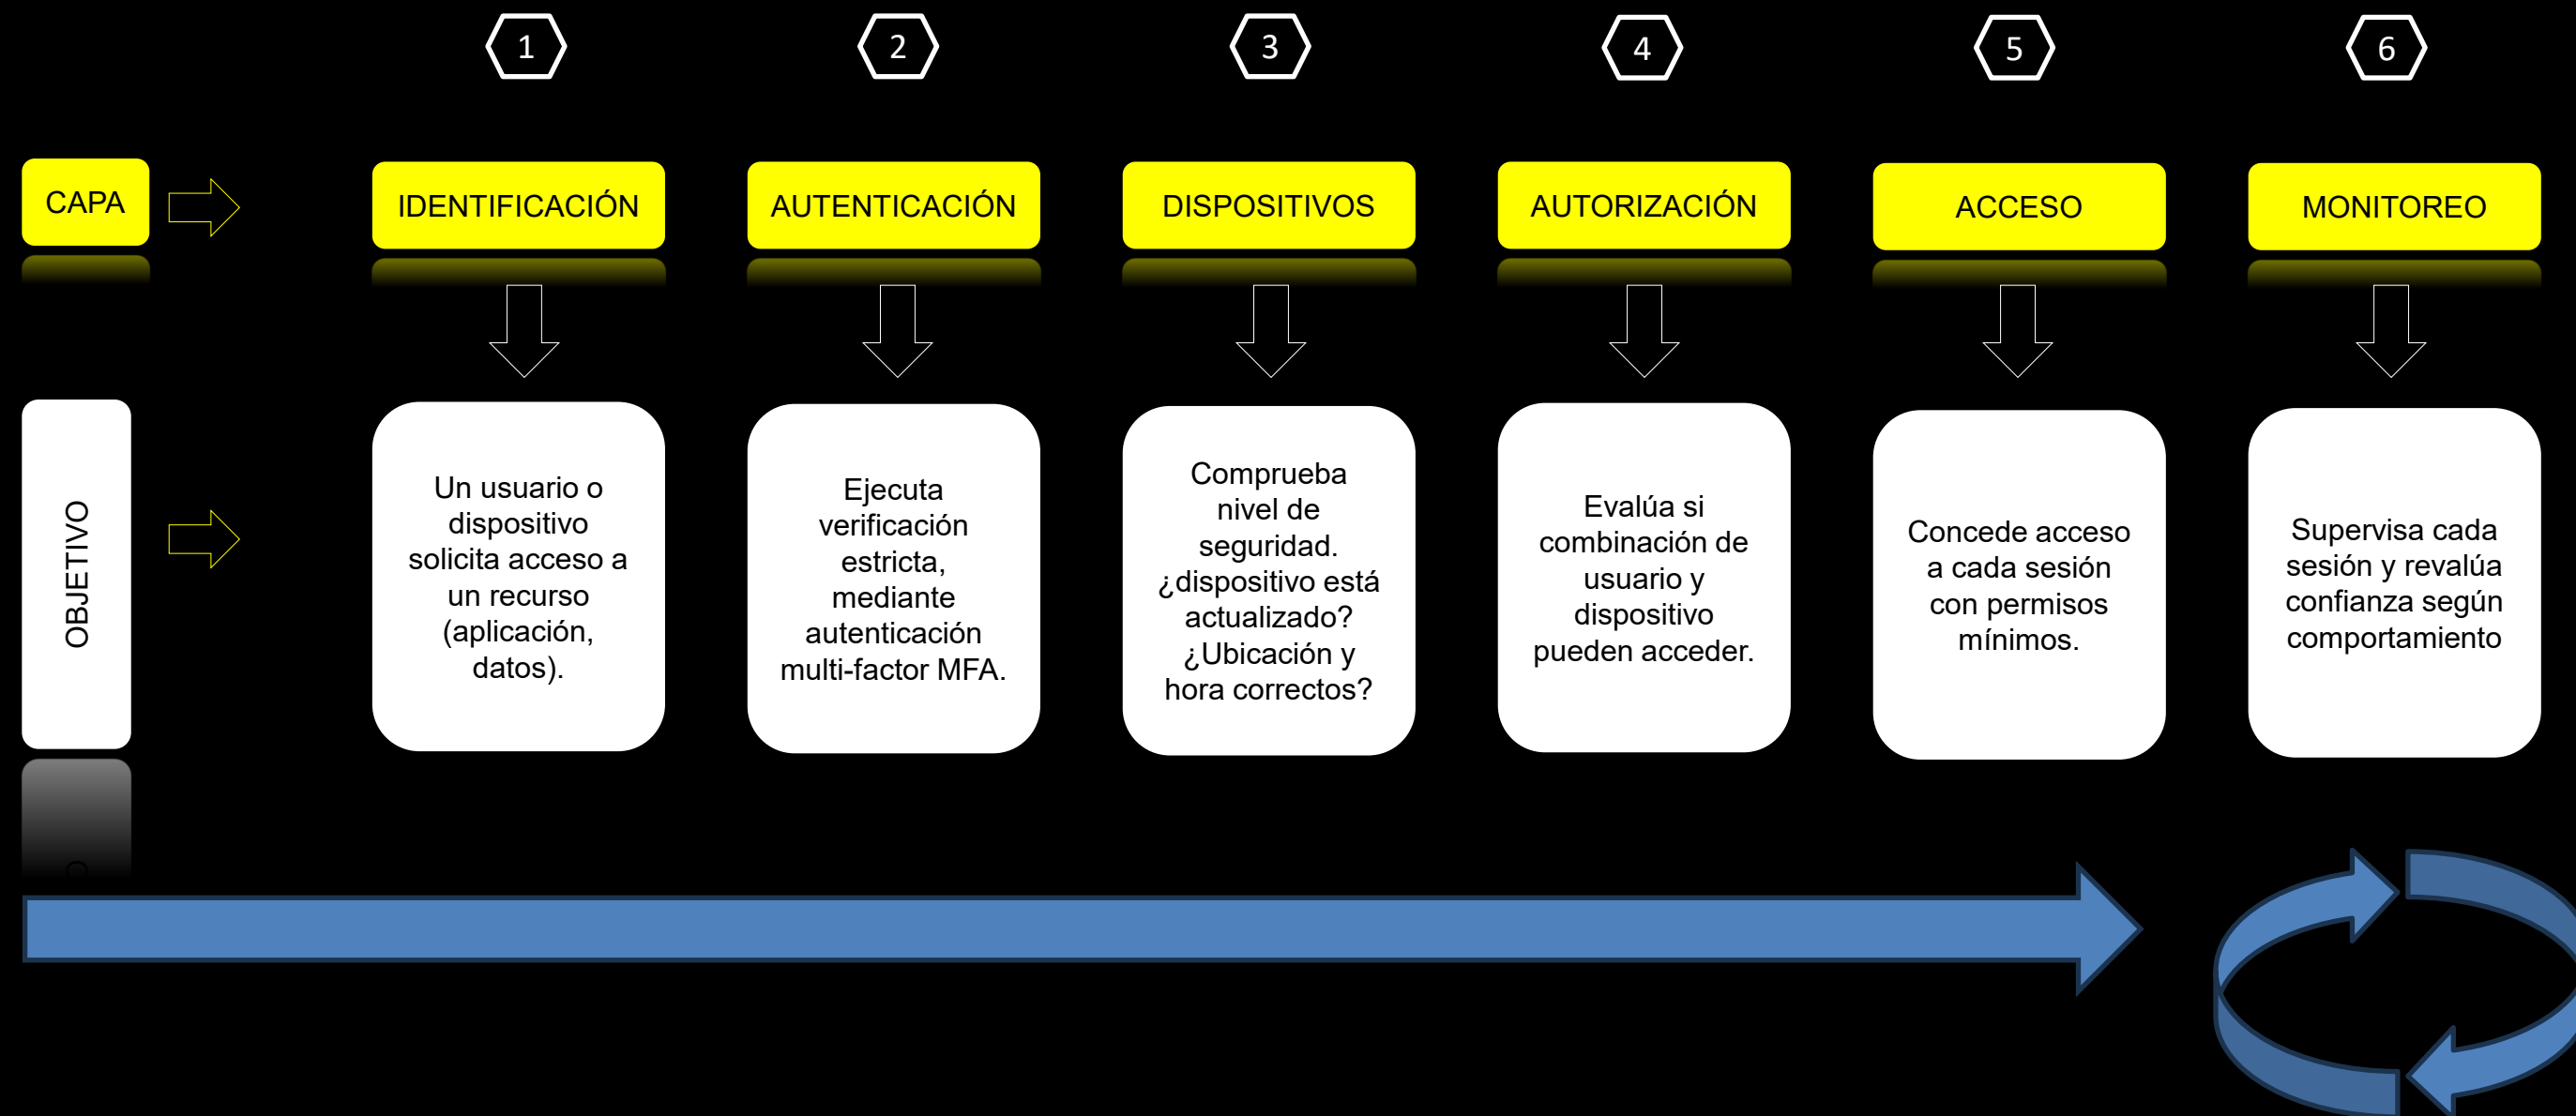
1

2

3

4

5

6

CAPA

IDENTIFICACIÓN

AUTENTICACIÓN

DISPOSITIVOS

AUTORIZACIÓN

ACCESO

MONITOREO

OBJETIVO

Un usuario o dispositivo solicita acceso a un recurso (aplicación, datos).

Ejecuta verificación estricta, mediante autenticación multi-factor MFA.

Comprueba nivel de seguridad. ¿dispositivo está actualizado? ¿Ubicación y hora correctos?

Evalúa si combinación de usuario y dispositivo pueden acceder.

Concede acceso a cada sesión con permisos mínimos.

Supervisa cada sesión y revalúa confianza según comportamiento